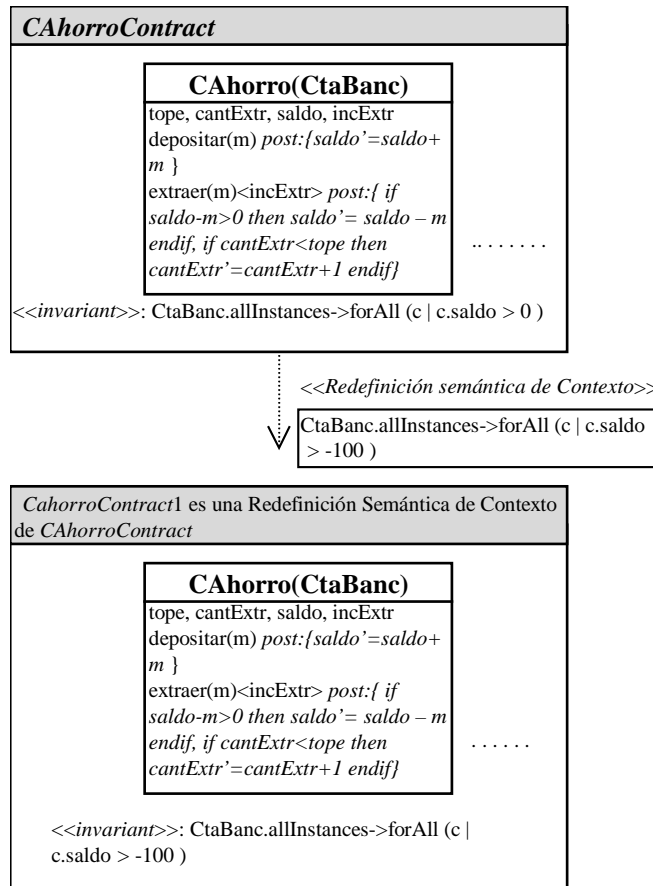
CAhorroContract

CAhorro(CtaBanc)
tope, cantExtr, saldo, incExtr
depositar(m) post:{saldo'=saldo+m }
extraer(m)<incExtr> post:{ if saldo-m>0 then saldo'= saldo – m endif, if cantExtr<tope then cantExtr'=cantExtr+1 endif}

.. . . . . . .

<<invariant>>: CtaBanc.allInstances->forAll (c | c.saldo > 0 )

<<Redefinición semántica de Contexto>>

CtaBanc.allInstances->forAll (c | c.saldo > -100 )

CahorroContract1 es una Redefinición Semántica de Contexto de CAhorroContract

CAhorro(CtaBanc)
tope, cantExtr, saldo, incExtr
depositar(m) post:{saldo'=saldo+m }
extraer(m)<incExtr> post:{ if saldo-m>0 then saldo'= saldo – m endif, if cantExtr<tope then cantExtr'=cantExtr+1 endif}

. . . . . .

<<invariant>>: CtaBanc.allInstances->forAll (c | c.saldo > -100 )